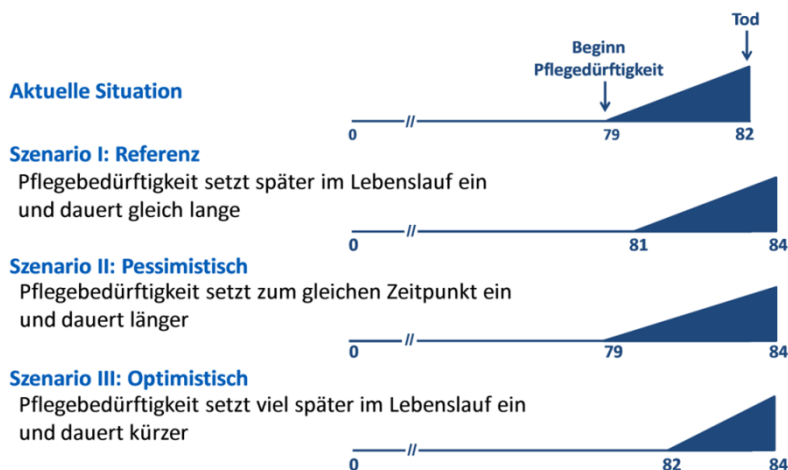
Tod

Beginn Pflegedürftigkeit

Aktuelle Situation

0 // 79 82

Szenario I: Referenz
Pflegebedürftigkeit setzt später im Lebenslauf ein und dauert gleich lange

0 // 81 84

Szenario II: Pessimistisch
Pflegebedürftigkeit setzt zum gleichen Zeitpunkt ein und dauert länger

0 // 79 84

Szenario III: Optimistisch
Pflegebedürftigkeit setzt viel später im Lebenslauf ein und dauert kürzer

0 // 82 84